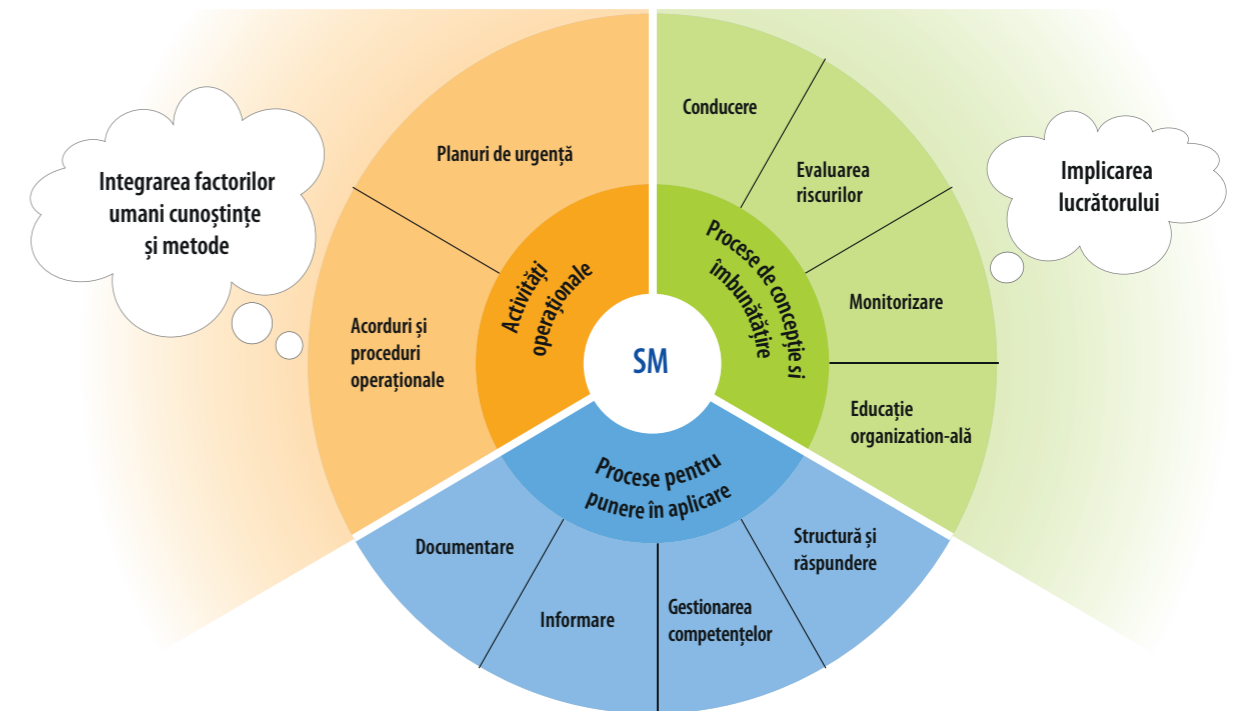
Integrarea factorilor umani cunoștințe și metode

Planuri de urgență

Acorduri și proceduri operaționale

Activități operaționale

SM

Conducere

Evaluarea riscurilor

Monitorizare

Educație organization-ală

Procese de concepție si îmbunătățire

Implicarea lucrătorului

Procese pentru punere în aplicare

Documentare

Informare

Gestionarea competențelor

Structură și răspundere